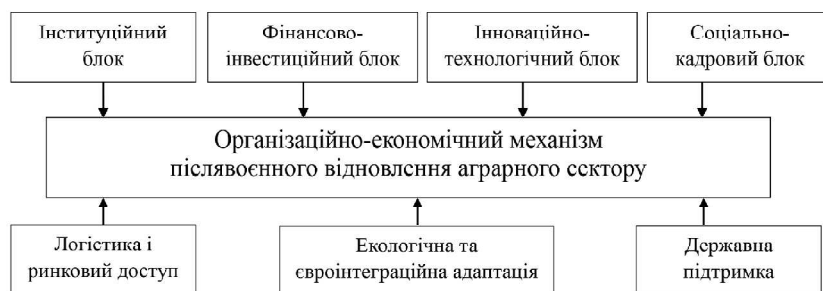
Інституційний блок

Фінансово-інвестиційний блок

Інноваційно-технологічний блок

Соціально-кадровий блок

Організаційно-економічний механізм післявоєнного відновлєння аграрного сєктору

Логістика і ринковий доступ

Екологічна та євроінтеграційна адаптація

Державна підтримка